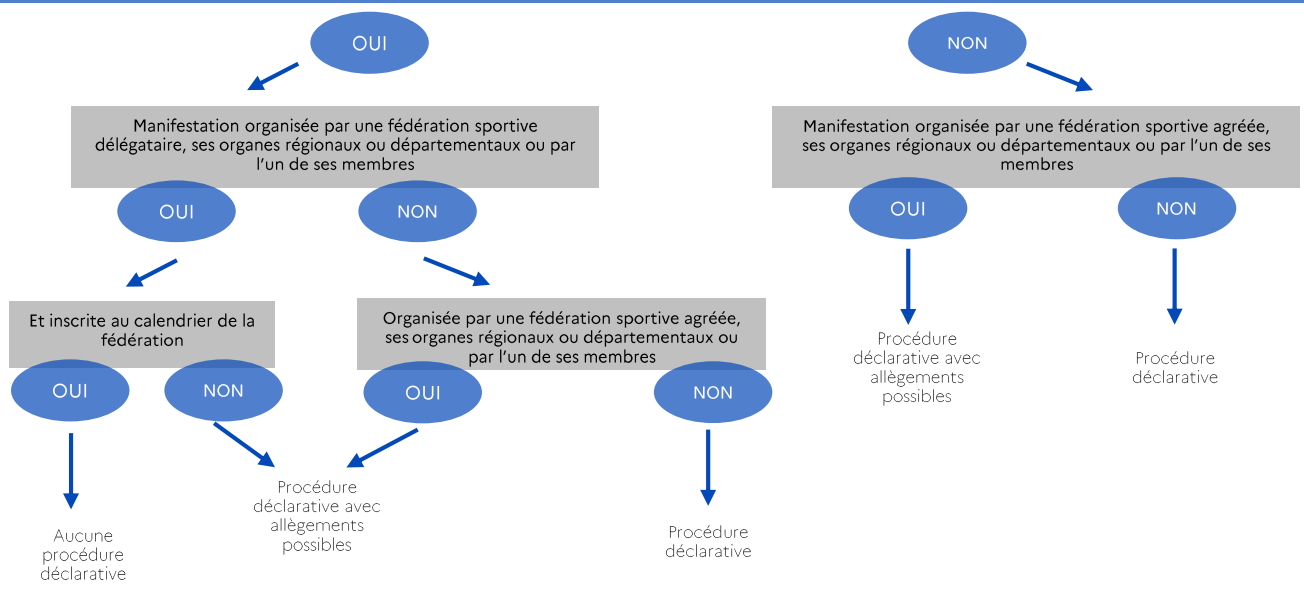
OUI

Manifestation organisée par une fédération sportive délégataire, ses organes régionaux ou départementaux ou par l'un de ses membres

OUI

NON

Et inscrite au calendrier de la fédération

OUI

NON

Aucune procédure déclarative

Procédure déclarative avec allègements possibles

Organisée par une fédération sportive agréée, ses organes régionaux ou départementaux ou par l'un de ses membres

OUI

NON

Procédure déclarative

NON

Manifestation organisée par une fédération sportive agréée, ses organes régionaux ou départementaux ou par l'un de ses membres

OUI

NON

Procédure déclarative avec allègements possibles

Procédure déclarative